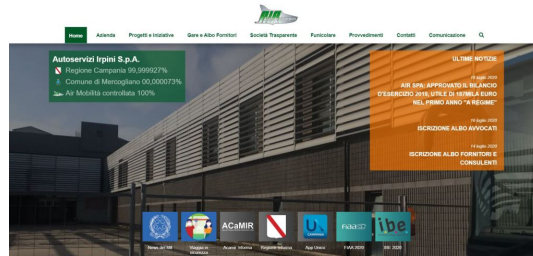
AIR

Home Azienda Progetti e Iniziative Gare e Albo Fornitori Società Trasparente Funicolare Provvedimenti Contatti Comunicazione

Autoservizi Irpini S.p.A.
Regione Campania 99,999927%
Comune di Mercogliano 00,000073%
Air Mobilità controllata 100%

ULTIME NOTIZIE

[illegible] luglio 2020
AIR SPA: APPROVATO IL BILANCIO D'ESERCIZIO 2019, UTILE DI 187MILA EURO NEL PRIMO ANNO "A REGIME"

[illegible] luglio 2020
ISCRIZIONE ALBO AVVOCATI

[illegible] luglio 2020
ISCRIZIONE ALBO FORNITORI E CONSULENTI

ACaMIR

FMA 2020

ibe

News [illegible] Viaggia in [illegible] Acamir Infomo Regione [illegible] App Unico FMA 2020 IBE 2020